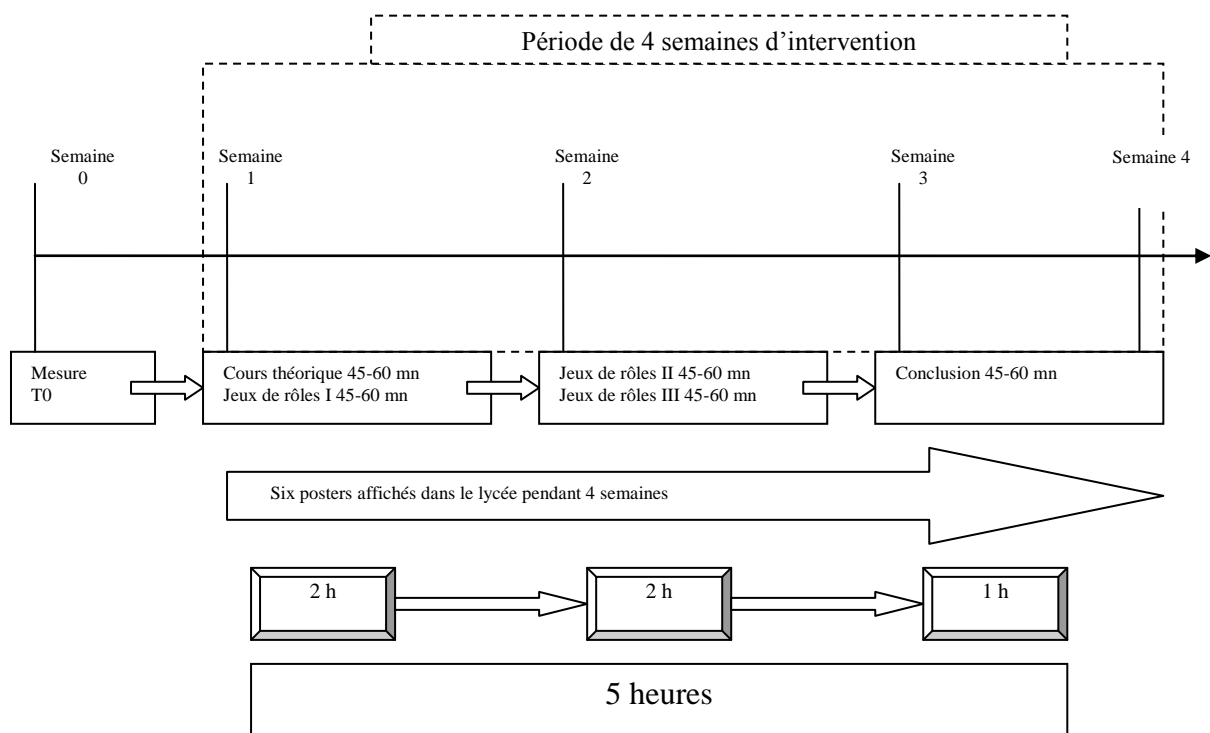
Période de 4 semaines d'intervention

Semaine 0

Semaine 1

Semaine 2

Semaine 3

Semaine 4

Mesure T0

Cours théorique 45-60 mn
Jeux de rôles I 45-60 mn

Jeux de rôles II 45-60 mn
Jeux de rôles III 45-60 mn

Conclusion 45-60 mn

Six posters affichés dans le lycée pendant 4 semaines

2 h

2 h

1 h

5 heures